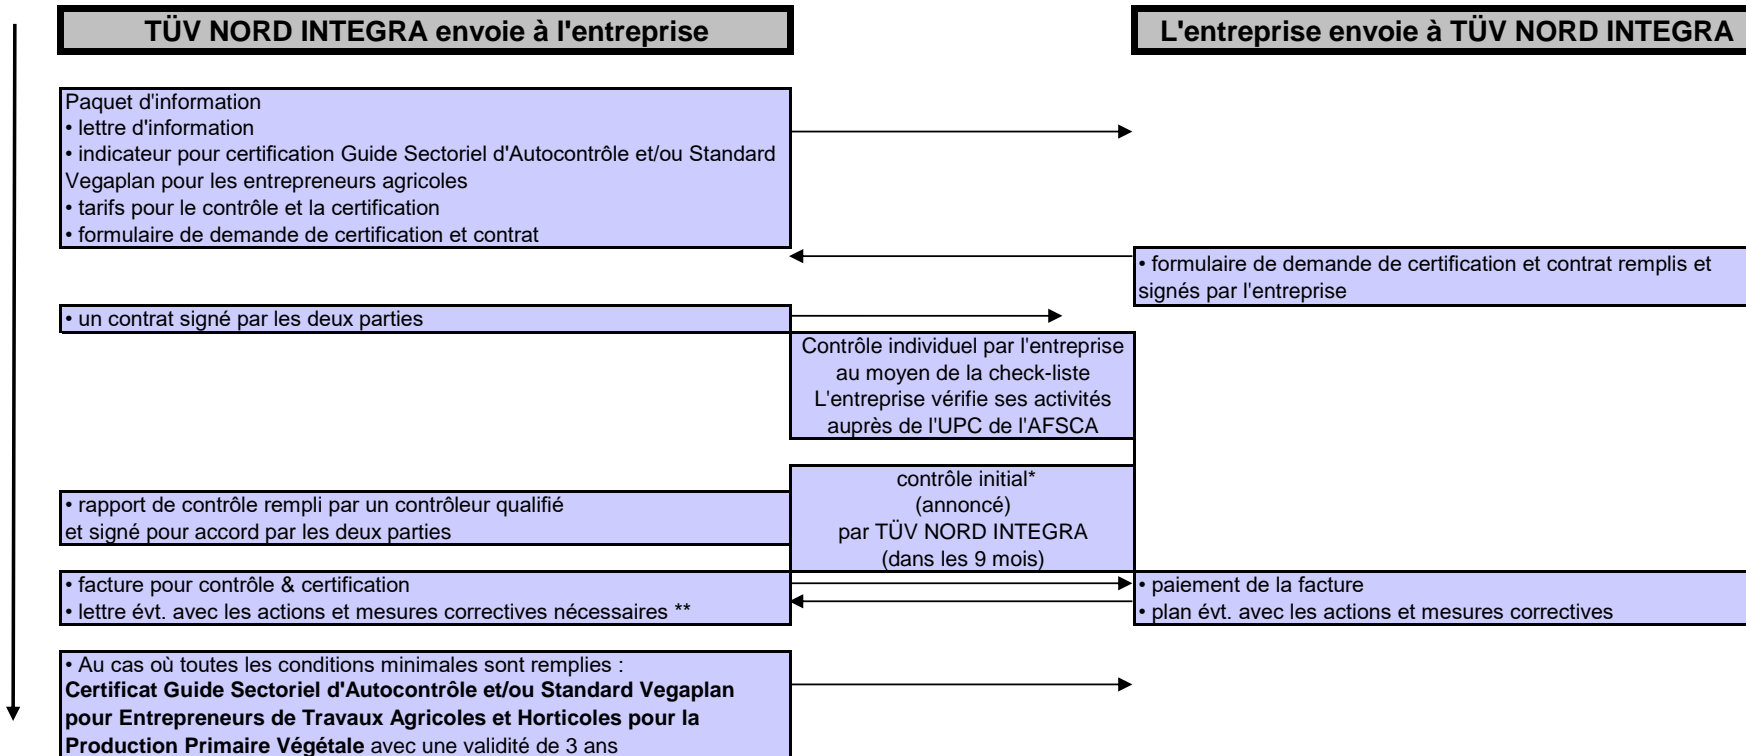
TÜV NORD INTEGRA envoie à l'entreprise

L'entreprise envoie à TÜV NORD INTEGRA

Paquet d'information
• lettre d'information
• indicateur pour certification Guide Sectoriel d'Autocontrôle et/ou Standard Vegaplan pour les entrepreneurs agricoles
• tarifs pour le contrôle et la certification
• formulaire de demande de certification et contrat

• formulaire de demande de certification et contrat remplis et signés par l'entreprise

• un contrat signé par les deux parties

Contrôle individuel par l'entreprise au moyen de la check-liste
L'entreprise vérifie ses activités auprès de l'UPC de l'AFSCA

• rapport de contrôle rempli par un contrôleur qualifié et signé pour accord par les deux parties

contrôle initial*
(annoncé)
par TÜV NORD INTEGRA
(dans les 9 mois)

• facture pour contrôle & certification
• lettre évt. avec les actions et mesures correctives nécessaires **

• paiement de la facture
• plan évt. avec les actions et mesures correctives

• Au cas où toutes les conditions minimales sont remplies :
**Certificat Guide Sectoriel d'Autocontrôle et/ou Standard Vegaplan pour Entrepreneurs de Travaux Agricoles et Horticoles pour la Production Primaire Végétale** avec une validité de 3 ans